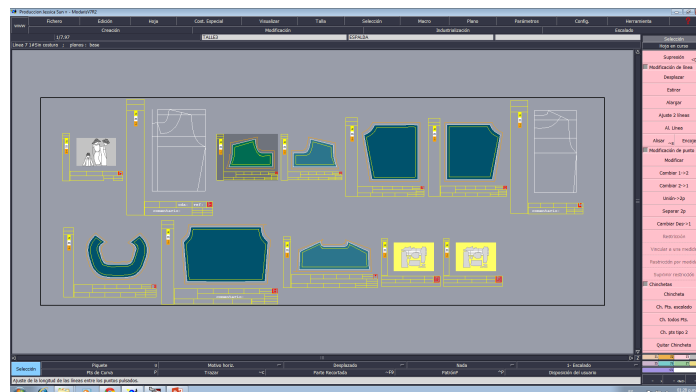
Produccion Assica Sam - ModarisV7R2

Fichero	Edición	Hoja	Cost. Especial	Visualizar	Talla	Selección	Macro	Plano	Parámetros	Config.	Herramienta

Creación	Modificación	Industrialización	Escalado

1/7.97	TALLE3	ESPALDA

Línea 7 1#Sin costura ; plenos : base

Selección
Hoja en curso
Supresión
Modificación de línea
Desplazar
Estirar
Alargar
Ajuste 2 líneas
Al. Línea
Alisar	Encoger
Modificación de punto
Modificar
Cambiar 1->2
Cambiar 2->1
Unión->2p
Separar 2p
Cambiar Dev->1
Redondear
Vaciar a una medida
Redondear por medida
Suprimir redondeo
Chinchetas
Chincheta
Ch. Pts. escalado
Ch. todos Pts.
Ch. pt-tipo 2
Quitar Chincheta

Selección	Piquete	Motivo horiz.	Desplazado	Nada	1- Escalado
Pts de Curva	Trazar	Parte Recortada	Patrón	Disposición del usuario

Ajuste de la longitud de las líneas entre los puntos pulsados.